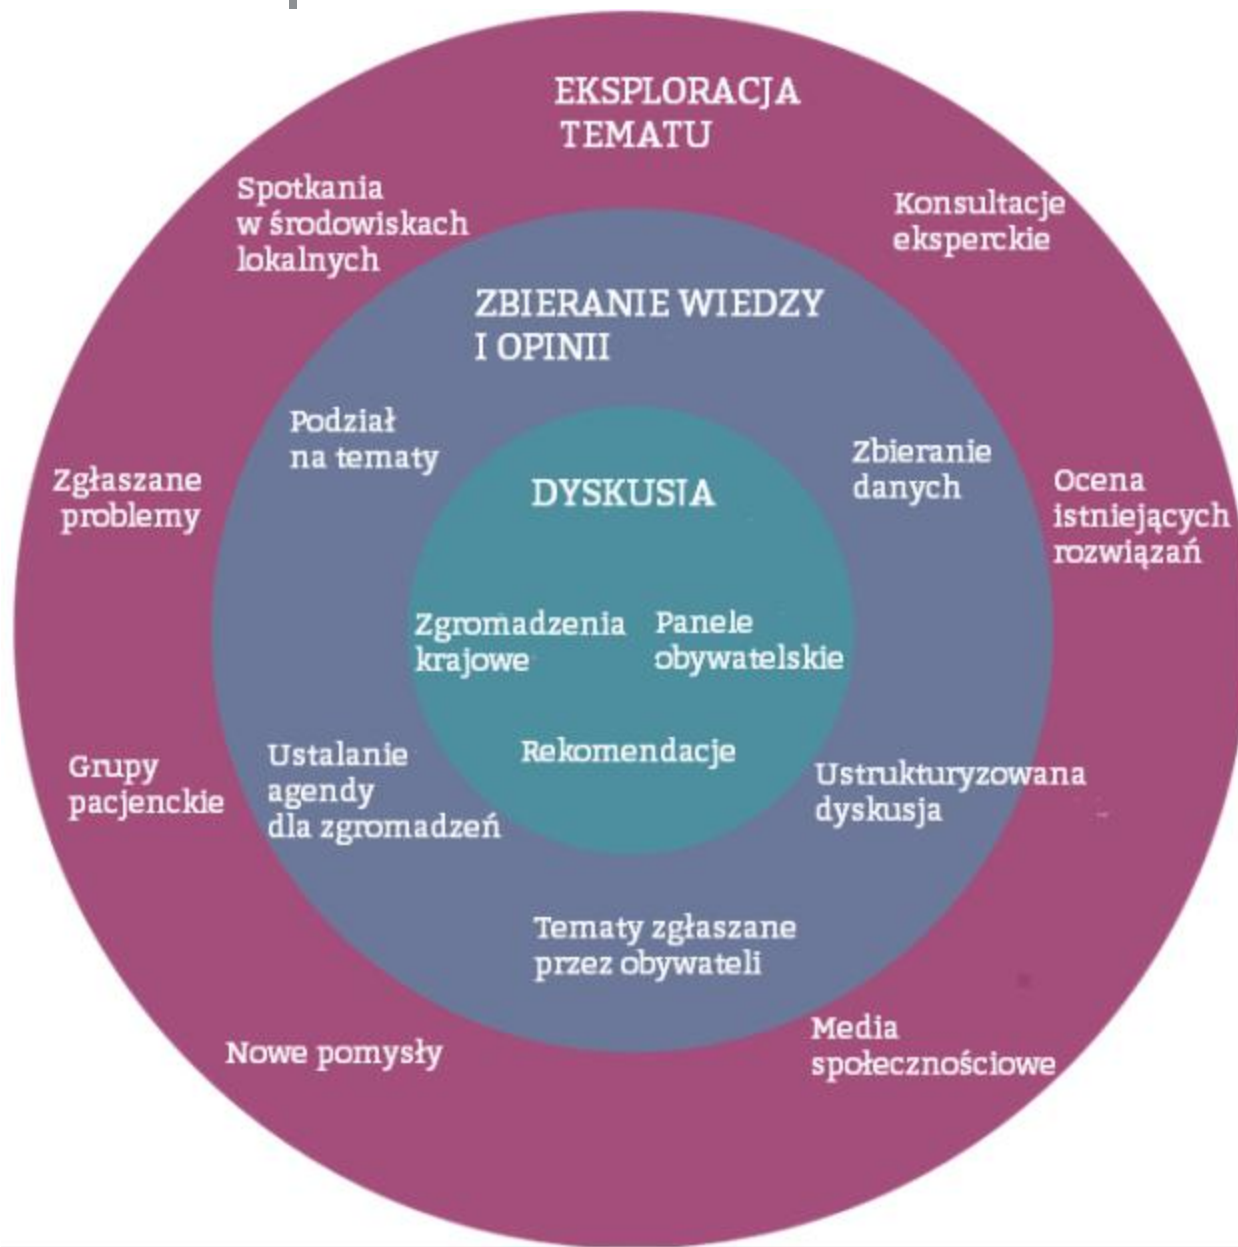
EKSPLORACJA TEMATU

Spotkania w środowiskach lokalnych

Konsultacje eksperckie

ZBIERANIE WIEDZY I OPINII

Podział na tematy

Zbieranie danych

Zgłaszane problemy

DYSKUSJA

Ocena istniejących rozwiązań

Zgromadzenia krajowe

Panele obywatelskie

Rekomendacje

Grupy pacjenckie

Ustalanie agendy dla zgromadzeń

Ustrukturyzowana dyskusja

Tematy zgłaszane przez obywateli

Nowe pomysły

Media społecznościowe